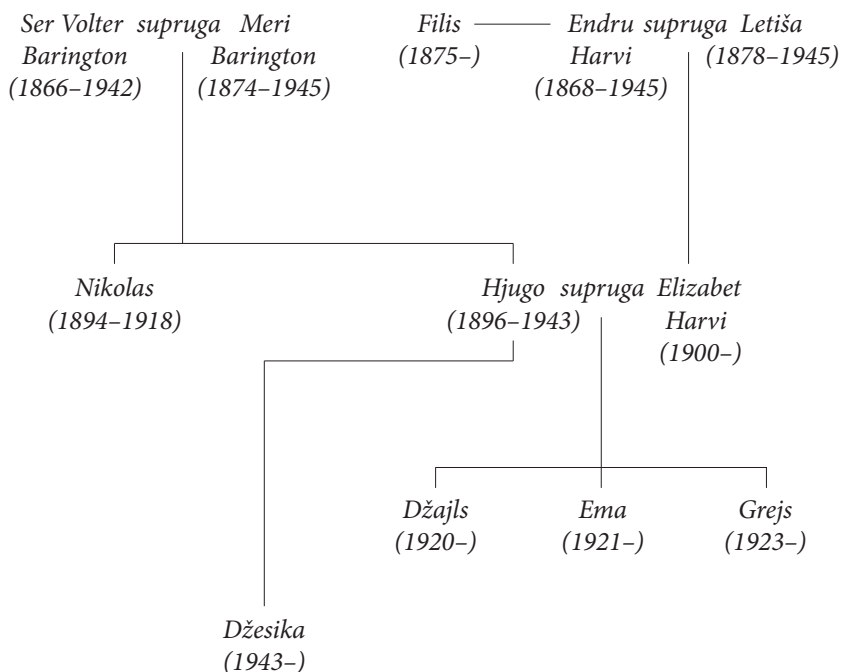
Ser Volter supruga Meri
Barington Barington
(1866–1942) (1874–1945)

Filis
(1875–)

Endru supruga Letiša
Harvi (1878–1945)
(1868–1945)

Nikolas
(1894–1918)

Hjugo supruga Elizabet
(1896–1943) Harvi
(1900–)

Džajls
(1920–)

Ema
(1921–)

Grejs
(1923–)

Džesika
(1943–)